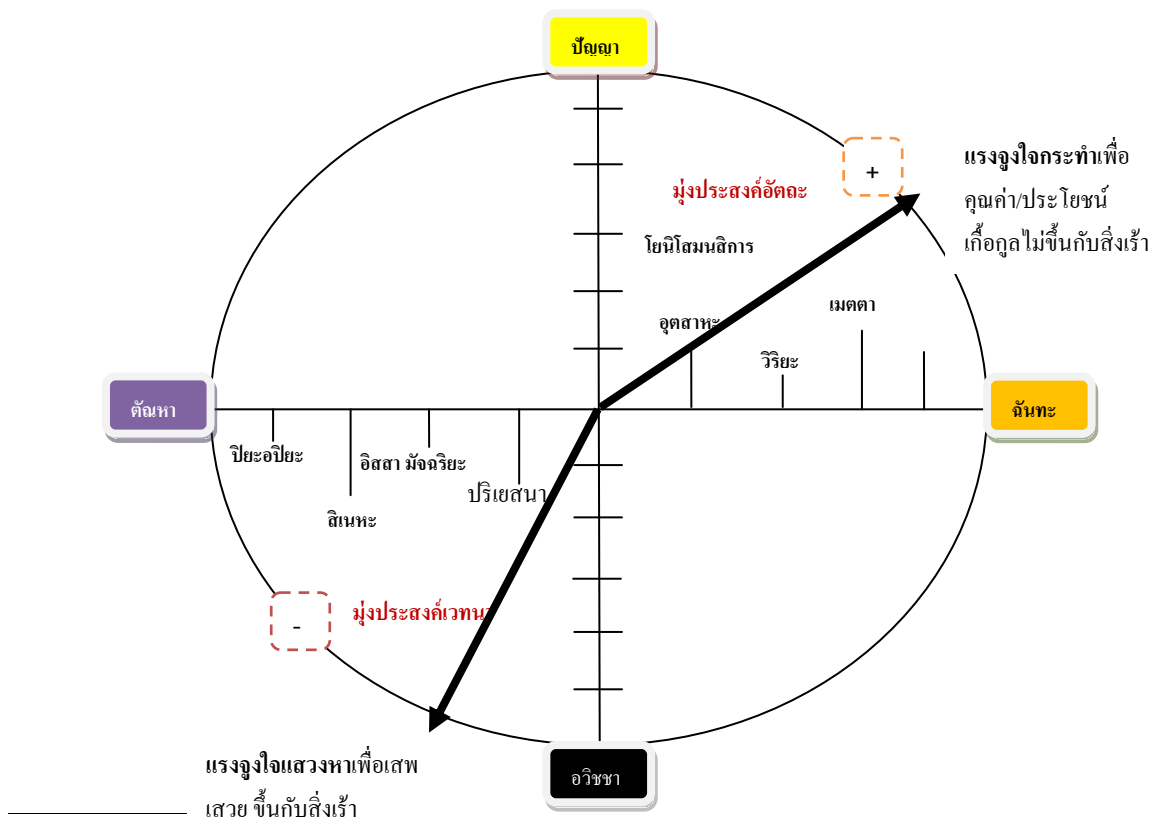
ปัญญา

มุ่งประสงค์อัตถะ

+

แรงจูงใจกระทำเพื่อ คุณค่า/ประโยชน์ เกื้อกูลไม่ขึ้นกับสิ่งเร้า

โยนิโสมนสิการ

อุตสาหะ

เมตตา

วิริยะ

ตัณหา

ฉันทะ

ปิยะอปิยะ

อิสสา มัจฉริยะ

ปริเยสนา

สิเนหะ

-

มุ่งประสงค์เวทนา

แรงจูงใจแสวงหาเพื่อเสพ เสวย ขึ้นกับสิ่งเร้า

อวิชชา